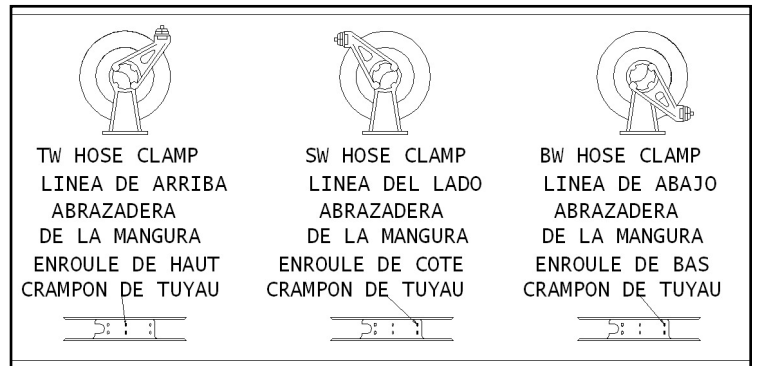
TW HOSE CLAMP
LINEA DE ARRIBA
ABRAZADERA
DE LA MANGURA
ENROULE DE HAUT
CRAMPON DE TUYAU

SW HOSE CLAMP
LINEA DEL LADO
ABRAZADERA
DE LA MANGURA
ENROULE DE COTE
CRAMPON DE TUYAU

BW HOSE CLAMP
LINEA DE ABAJO
ABRAZADERA
DE LA MANGURA
ENROULE DE BAS
CRAMPON DE TUYAU